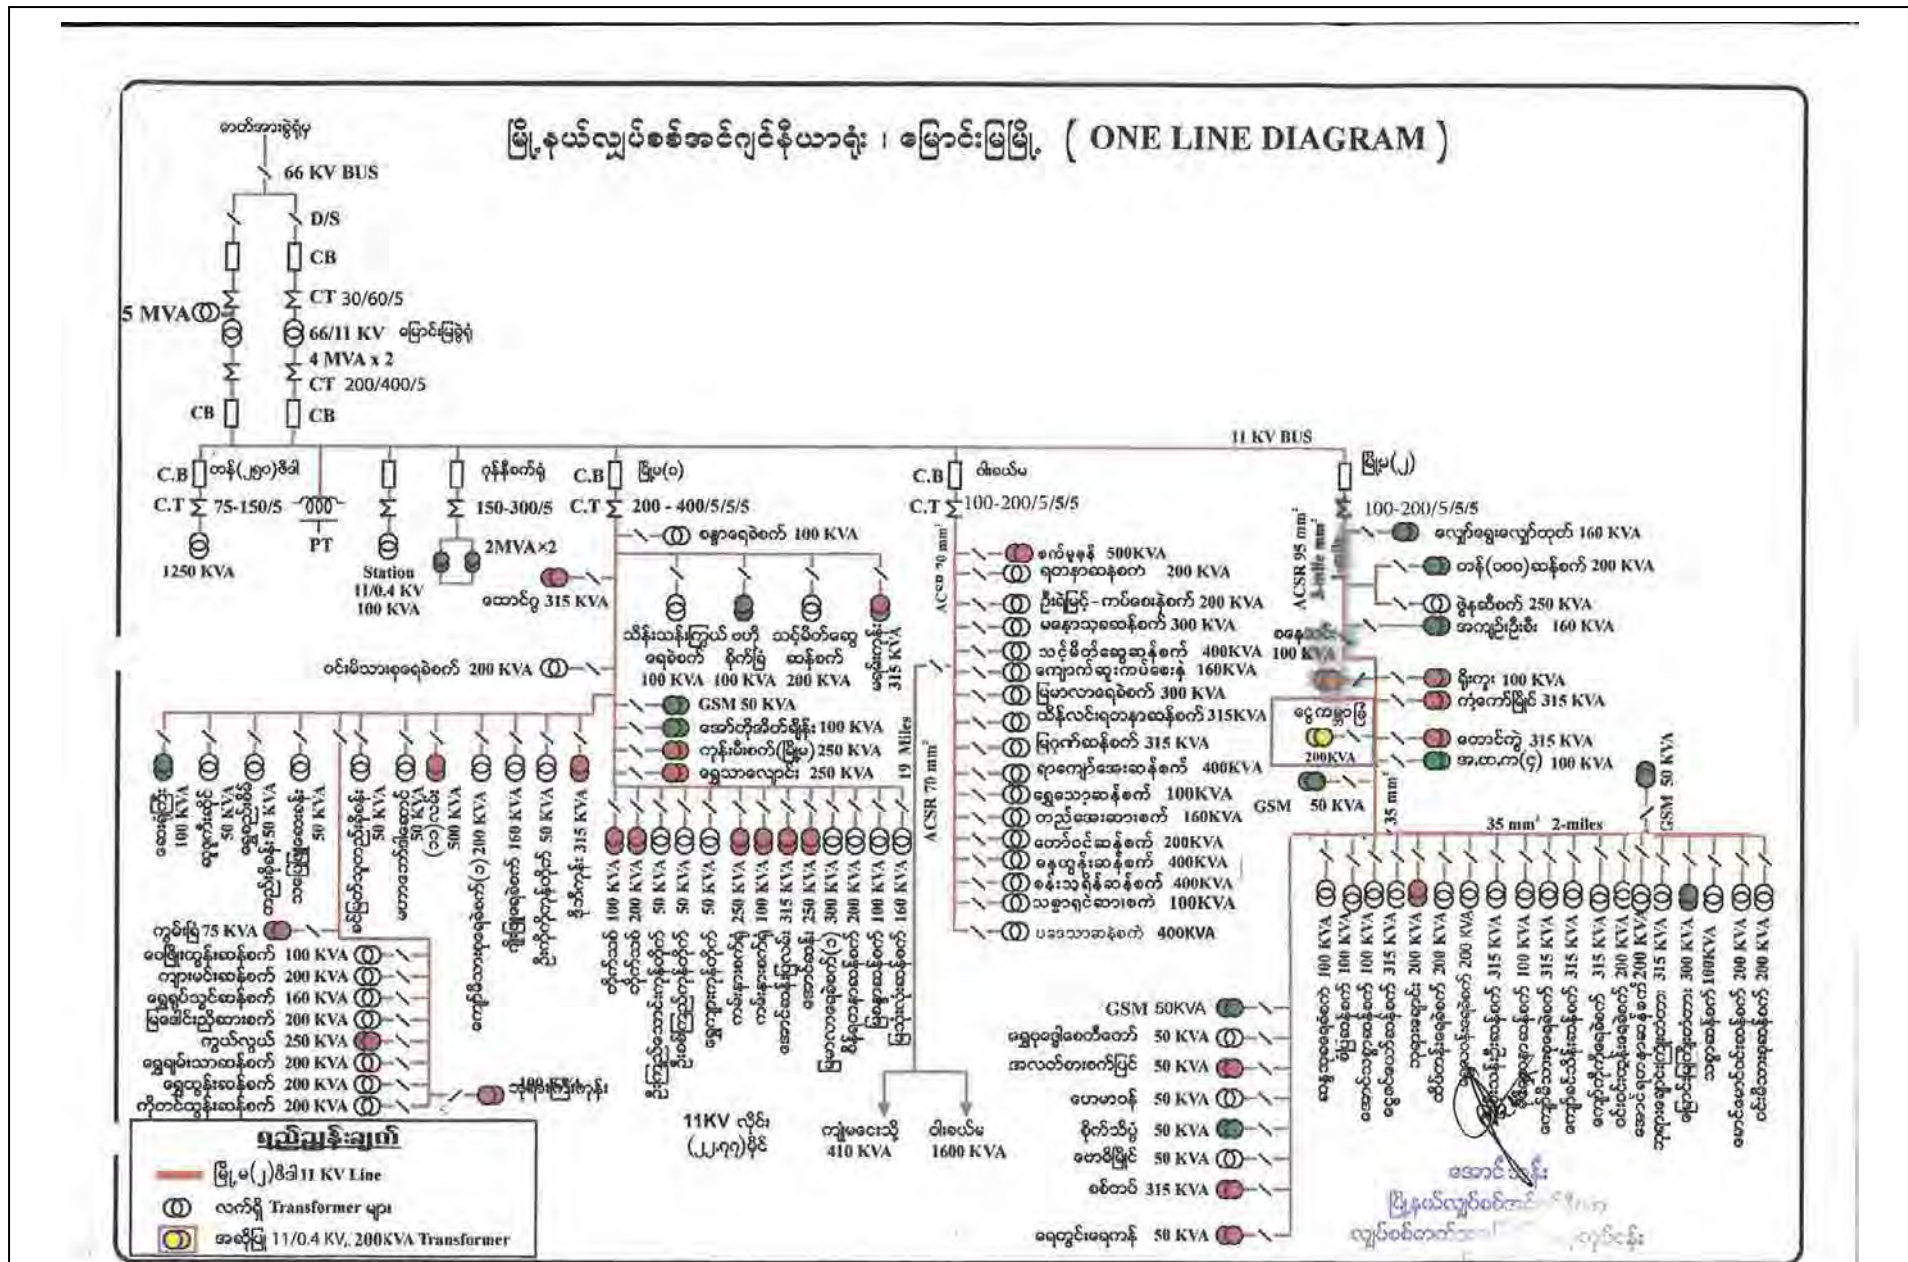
မြို့နယ်လျှပ်စစ်အင်ဂျင်နီယာရုံး ၊ မြောင်းမြမြို့ ( ONE LINE DIAGRAM )

ဓာတ်အားခွဲရုံမှ
66 KV BUS
D/S
CB
5 MVA
CT 30/60/5
66/11 KV မြောင်းမြခွဲရုံ
4 MVA x 2
CT 200/400/5
CB
CB
11 KV BUS

C.B ထန်း(၂၅၀)စီအိ
C.T 75-150/5
1250 KVA
PT
Station 11/0.4 KV 100 KVA
ဂုန်နီစက်ရုံ
150-300/5
2MVA×2
C.B မြို့မ(၁)
C.T 200 - 400/5/5/5
ဧရာရေစက် 100 KVA
ထောင်ဝ 315 KVA
သိန်းသန်းကြွယ် ရေစက် 100 KVA
ဗဟိုစိုက်ပြဲ 100 KVA
သင့်မိတ်ဆွေဆန်စက် 200 KVA
မော်ကွန်း 315 KVA
ဝင်းမိသားစုရေစက် 200 KVA
GSM 50 KVA
အောင်ကိုအိတ်ချုပ်စုံး 100 KVA
ဂုန်စီးစက်(မြို့မ) 250 KVA
ရွှေသာလှေဆိပ် 250 KVA
19 Miles
ACSR 70 mm²

C.B ဝါးလယ်မ
C.T 100-200/5/5/5
ACSR 70 mm²
စက်မှုဇုန် 500KVA
ရတနာဆန်စက် 200 KVA
ဦးရဲမြင့်-ကပ်ဝေးနှစ်ကတ် 200 KVA
မနောသုခဆန်စက် 300 KVA
သင့်မိတ်ဆွေဆန်စက် 400KVA
ကျောက်ဆူးကပ်ဓေးနဲ့ 160KVA
မြမာလာရေစက် 300 KVA
သိန်လင်းရတနာဆန်စက် 315KVA
မြဂုဏ်ဆန်စက် 315 KVA
ရာကျော်အေးဆန်စက် 400KVA
ရွှေသော့ဆန်စက် 100KVA
တည်အေးဆားစက် 160KVA
တော်ဝင်ဆန်စက် 200KVA
ခရုထွန်းဆန်စက် 400KVA
စန်းသုရိန်ဆန်စက် 400KVA
သစ္စာရှင်ဆားစက် 100KVA
ပဒေသာဆန်စက် 400KVA

မြို့မ(၂)
100-200/5/5/5
ACSR 95 mm²
လျှော်ရွှေ့လျှော်ထုတ် 160 KVA
တန်(၁၀၀)ဆန်စက် 200 KVA
ဖွဲ့ဆီစက် 250 KVA
အကျဉ်းဦးစီး 160 KVA
ဝနေ 100 KVA
ရိုးကူး 100 KVA
ကွဲကော်မြိုင် 315 KVA
ငွေကမ္ဘာ 200KVA
ထောင်ကွဲ 315 KVA
အ,ထ,က(၄) 100 KVA
GSM 50 KVA
GSM 50 KVA
35 mm² 2-miles
35 mm²

100 KVA 50 KVA 50 KVA 50 KVA 50 KVA 500 KVA 200 KVA 160 KVA 50 KVA 315 KVA
100 KVA 200 KVA 50 KVA 50 KVA 50 KVA 250 KVA 100 KVA 315 KVA 250 KVA 300 KVA 200 KVA 100 KVA 160 KVA
100 KVA 100 KVA 100 KVA 315 KVA 315 KVA 200 KVA 200 KVA 200 KVA 315 KVA 100 KVA 315 KVA 315 KVA 315 KVA 200 KVA 200 KVA 315 KVA 300 KVA 100KVA 200 KVA 200 KVA

ကွမ်းခြံ 75 KVA
မြောင်းမြထွန်းဆန်စက် 100 KVA
ကျားမင်းဆန်စက် 200 KVA
ရွှေရုပ်သွင်ဆန်စက် 160 KVA
မြဖေါင်းညီဆားစက် 200 KVA
ကွယ်လှယ် 250 KVA
ရွှေရုမ်းသာဆန်စက် 200 KVA
ရွှေထွန်းဆန်စက် 200 KVA
ကိုတင်ထွန်းဆန်စက် 200 KVA

11KV လိုင်း (၂၂၇၇)မိုင်
ကျွဲမငေးသို့ 410 KVA
ဝါးလယ်မ 1600 KVA

GSM 50KVA
ရွှေမုဋ္ဌေ 50 KVA
အလယ်တားစက်မြင် 50 KVA
ဟေမာဝန် 50 KVA
စိုက်သိပ္ပံ 50 KVA
ဗောဓိမြိုင် 50 KVA
စစ်တပ် 315 KVA
ရေတွင်းရေကန် 50 KVA

ရည်ညွှန်းချက်
မြို့မ(၂)စီအိ 11 KV Line
လက်ရှိ Transformer များ
အသိုမြ 11/0.4 KV, 200KVA Transformer

အောင်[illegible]
မြို့နယ်လျှပ်စစ်အင်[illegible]
လျှပ်စစ်ဓာတ်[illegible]